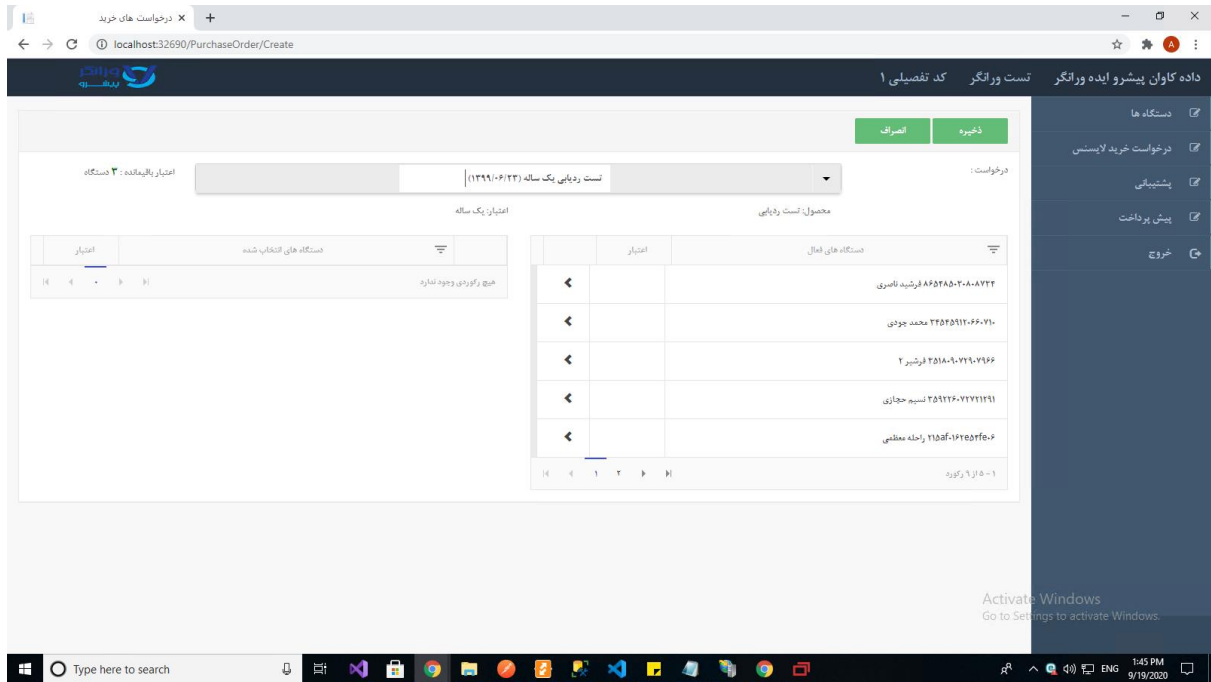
درخواست های خرید ×
localhost:32690/PurchaseOrder/Create

داده کاوان پیشرو ایده ورانگر تست ورانگر کد تفصیلی ۱

دستگاه ها
درخواست خرید لایسنس
پشتیبانی
پیش پرداخت
خروج

ذخیره
انصراف

درخواست :
تست ردیابی یک ساله (۱۳۹۹/۰۶/۲۳)
اعتبار باقیمانده : ۳ دستگاه

محصول: تست ردیابی
اعتبار: یک ساله

| دستگاه های فعال | اعتبار | |
|---|---|---|
| ۸۶۵۴۸۵۰۳۰۸۰۸۷۲۴ فرشید ناصری | | < |
| ۳۴۵۴۵۹۱۲۰۶۶۰۷۱۰ محمد جودی | | < |
| ۳۵۱۸۰۹۰۷۲۹۰۷۹۶۶ فرشیر ۲ | | < |
| ۳۵۹۲۲۶۰۷۲۷۲۱۲۹۱ نسیم حجازی | | < |
| ۲۱۵af-۱۶۲e۵۲fe۰۶ راحله معظمی | | < |

۱ ۲
۱ - ۵ از ۹ رکورد

| دستگاه های انتخاب شده | اعتبار |
|---|---|
| هیچ رکوردی وجود ندارد | |

Activate Windows
Go to Settings to activate Windows.

Type here to search
1:45 PM
9/19/2020
ENG